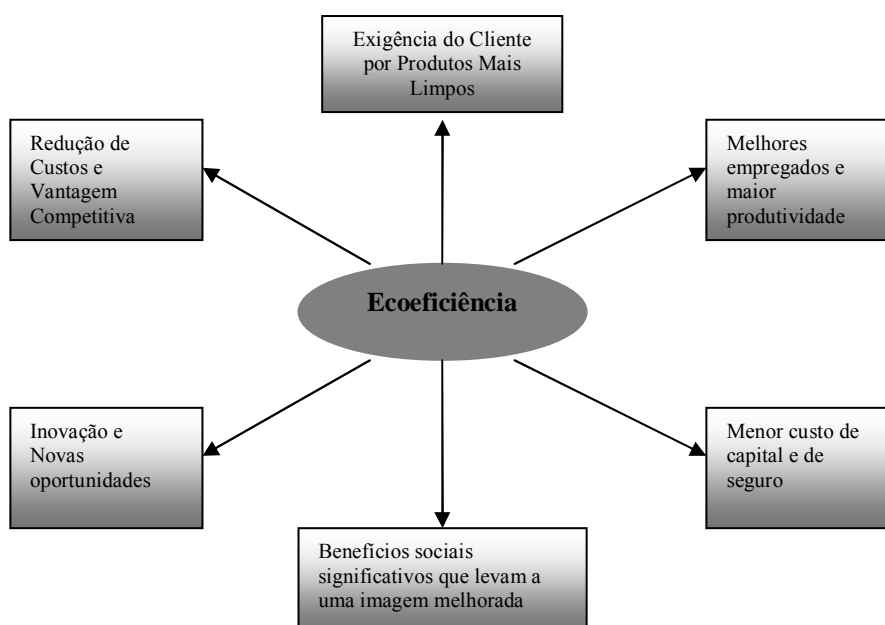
Exigência do Cliente por Produtos Mais Limpos

Redução de Custos e Vantagem Competitiva

Melhores empregados e maior produtividade

Ecoeficiência

Inovação e Novas oportunidades

Menor custo de capital e de seguro

Benefícios sociais significativos que levam a uma imagem melhorada